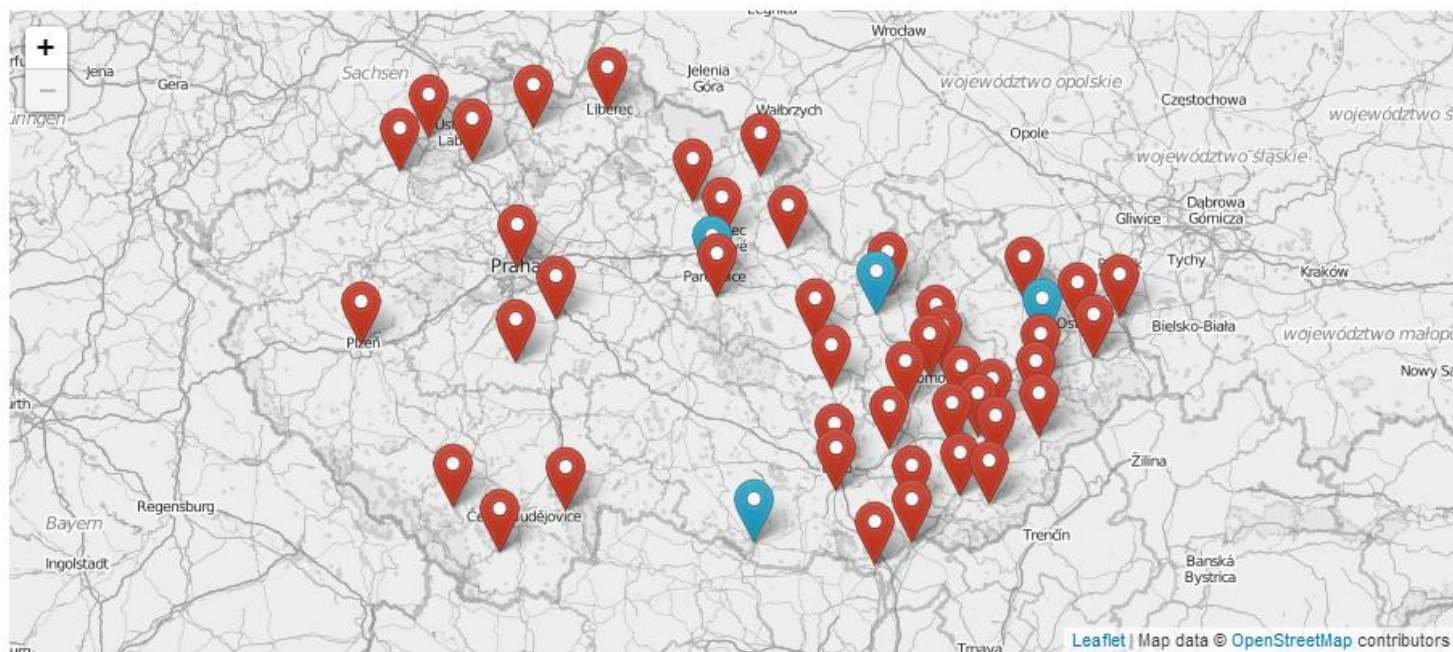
+
−
Jena
Gera
Sachsen
Liberec
Jelenia Góra
Wałbrzych
Wrocław
województwo opolskie
Częstochowa
województwo ś
Opole
województwo śląskie
Dąbrowa Górnicza
Gliwice
Tychy
Kraków
Bielsko-Biała
województwo małopo
Nowy Sa
Praha
Pardubice
Plzeň
Žilina
Regensburg
Bayern
Ingolstadt
Trenčín
Banská Bystrica
Trnava
Leaflet | Map data © OpenStreetMap contributors